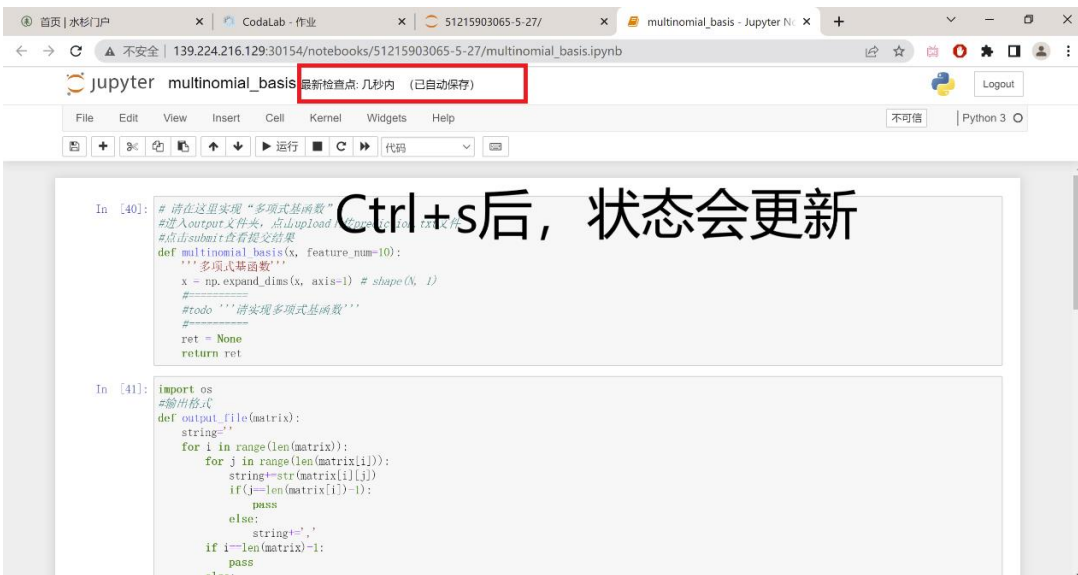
首页 | 水杉门户 × CodaLab - 作业 × 51215903065-5-27/ × multinomial_basis - Jupyter N ×

不安全 | 139.224.216.129:30154/notebooks/51215903065-5-27/multinomial_basis.ipynb

jupyter multinomial_basis 最新检查点: 几秒内 (已自动保存)

Logout

File Edit View Insert Cell Kernel Widgets Help 不可信 Python 3

运行 代码

Ctrl+s后，状态会更新

In [40]: # 请在这里实现"多项式基函数"
#进入output文件夹，点击upload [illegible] txt文件
#点击submit查看提交结果
def multinomial_basis(x, feature_num=10):
    '''多项式基函数'''
    x = np.expand_dims(x, axis=1) # shape(N, 1)
    #==========
    #todo '''请实现多项式基函数'''
    #==========
    ret = None
    return ret

In [41]: import os
#输出格式
def output_file(matrix):
    string=''
    for i in range(len(matrix)):
        for j in range(len(matrix[i])):
            string+=str(matrix[i][j])
            if(j==len(matrix[i])-1):
                pass
            else:
                string+=','
        if i==len(matrix)-1:
            pass